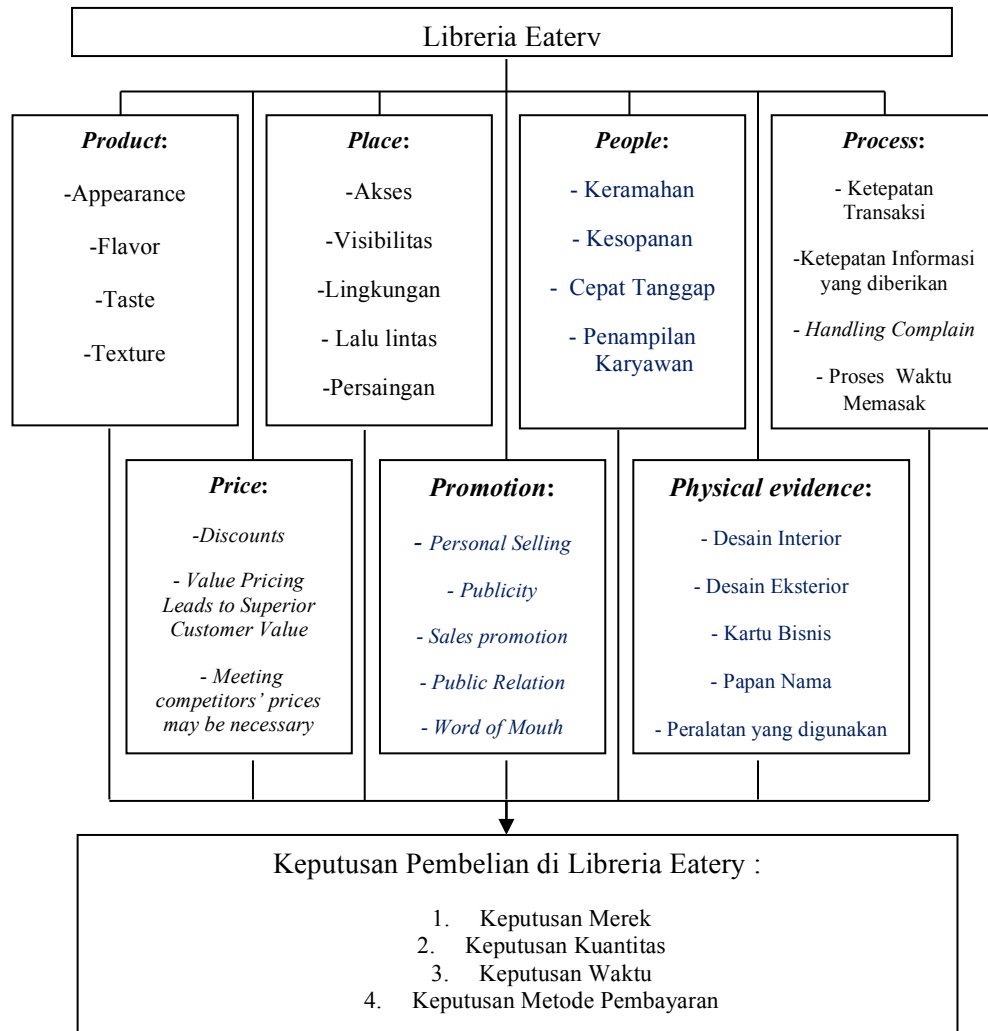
Libreria Eaterv

***Product*:**

-Appearance

-Flavor

-Taste

-Texture

***Place*:**

-Akses

-Visibilitas

-Lingkungan

- Lalu lintas

-Persaingan

***People*:**

- Keramahan

- Kesopanan

- Cepat Tanggap

- Penampilan Karyawan

***Process*:**

- Ketepatan Transaksi

-Ketepatan Informasi yang diberikan

- *Handling Complain*

- Proses Waktu Memasak

***Price*:**

-*Discounts*

- *Value Pricing Leads to Superior Customer Value*

- *Meeting competitors' prices may be necessary*

***Promotion*:**

- *Personal Selling*

- *Publicity*

- *Sales promotion*

- *Public Relation*

- *Word of Mouth*

***Physical evidence*:**

- Desain Interior

- Desain Eksterior

- Kartu Bisnis

- Papan Nama

- Peralatan yang digunakan

Keputusan Pembelian di Libreria Eatery :

1. Keputusan Merek
2. Keputusan Kuantitas
3. Keputusan Waktu
4. Keputusan Metode Pembayaran